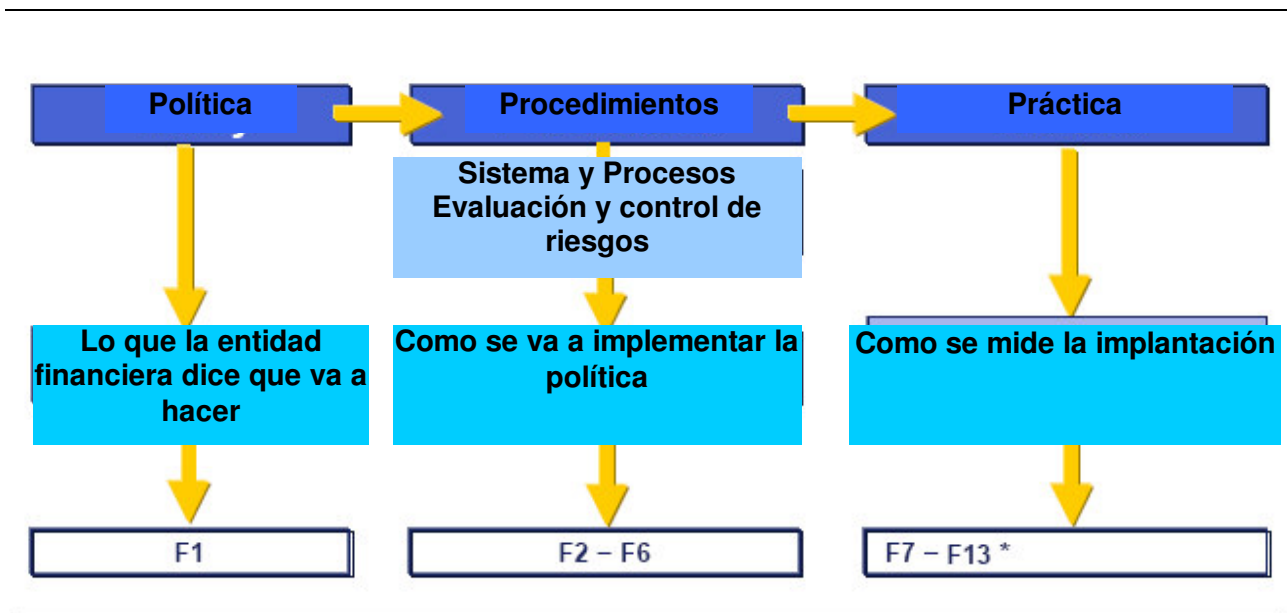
Política

Procedimientos

Práctica

Sistema y Procesos Evaluación y control de riesgos

Lo que la entidad financiera dice que va a hacer

Como se va a implementar la política

Como se mide la implantación

F1

F2 – F6

F7 – F13 *